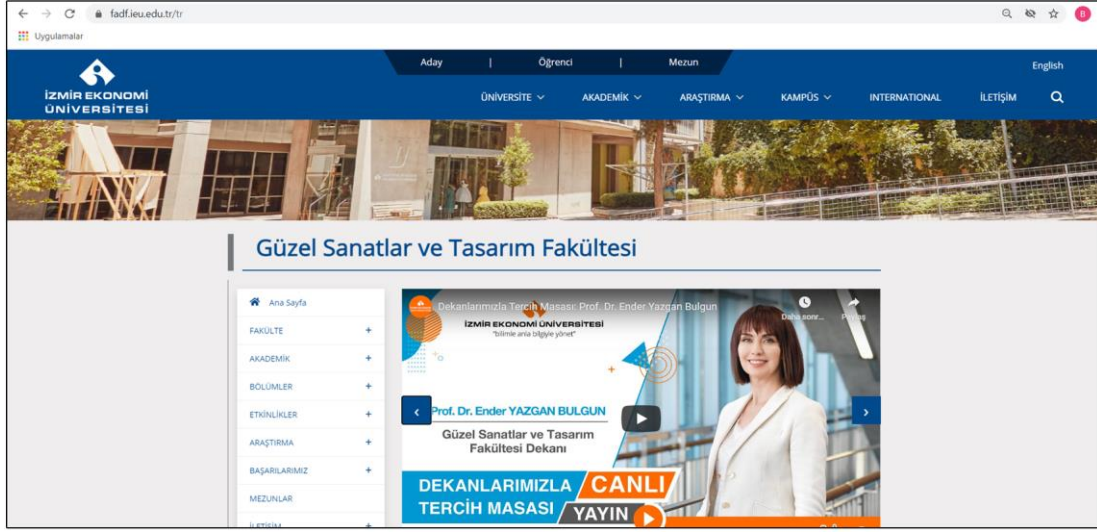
fadf.ieu.edu.tr/tr

Uygulamalar

İZMİR EKONOMİ ÜNİVERSİTESİ

Aday | Öğrenci | Mezun

English

ÜNİVERSİTE AKADEMİK ARAŞTIRMA KAMPÜS INTERNATIONAL İLETİŞİM

Güzel Sanatlar ve Tasarım Fakültesi

Ana Sayfa
FAKÜLTE +
AKADEMİK +
BÖLÜMLER +
ETKİNLİKLER +
ARAŞTIRMA +
BAŞARILARIMIZ +
MEZUNLAR
İLETİŞİM +

Dekanlarımızla Tercih Masası: Prof. Dr. Ender Yazgan Bulgun

Daha sonr... Paylaş

İZMİR EKONOMİ ÜNİVERSİTESİ
"bilimle anla bilgiyle yönet"

Prof. Dr. Ender YAZGAN BULGUN
Güzel Sanatlar ve Tasarım Fakültesi Dekanı

DEKANLARIMIZLA CANLI
TERCİH MASASI YAYIN